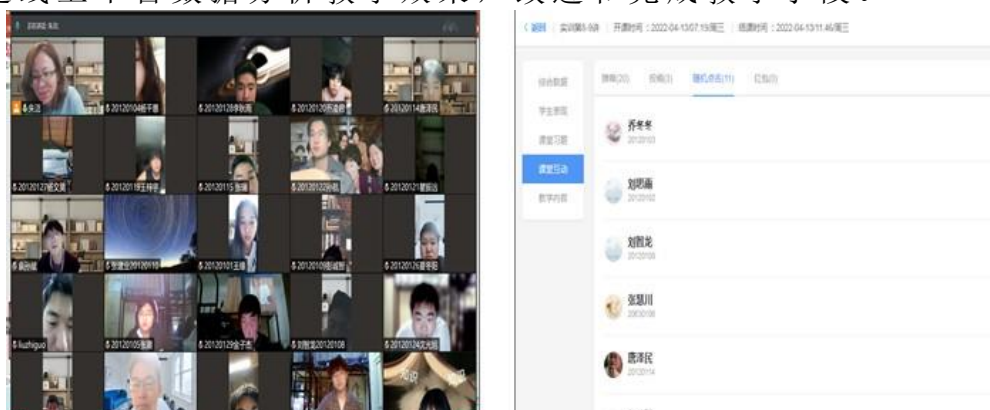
线上平台数据分析教学效果，反之不见放教学手段。

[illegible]

牟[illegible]

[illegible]

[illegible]

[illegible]

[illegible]

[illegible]

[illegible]

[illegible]

liuzhiguo

< 返回 | 实训第5-8讲 | 开课时间：2022-04-13 07:15 周三 | 结课时间：2022-04-13 11:46 周三

综合数据
学生表现
课堂习题
课堂互动
教学内容

弹幕(20) 投稿(3) 随机点名(11) 红包(0)

乔冬冬
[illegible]

刘思雨
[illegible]

刘智龙
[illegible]

张慧川
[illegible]

唐泽民
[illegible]